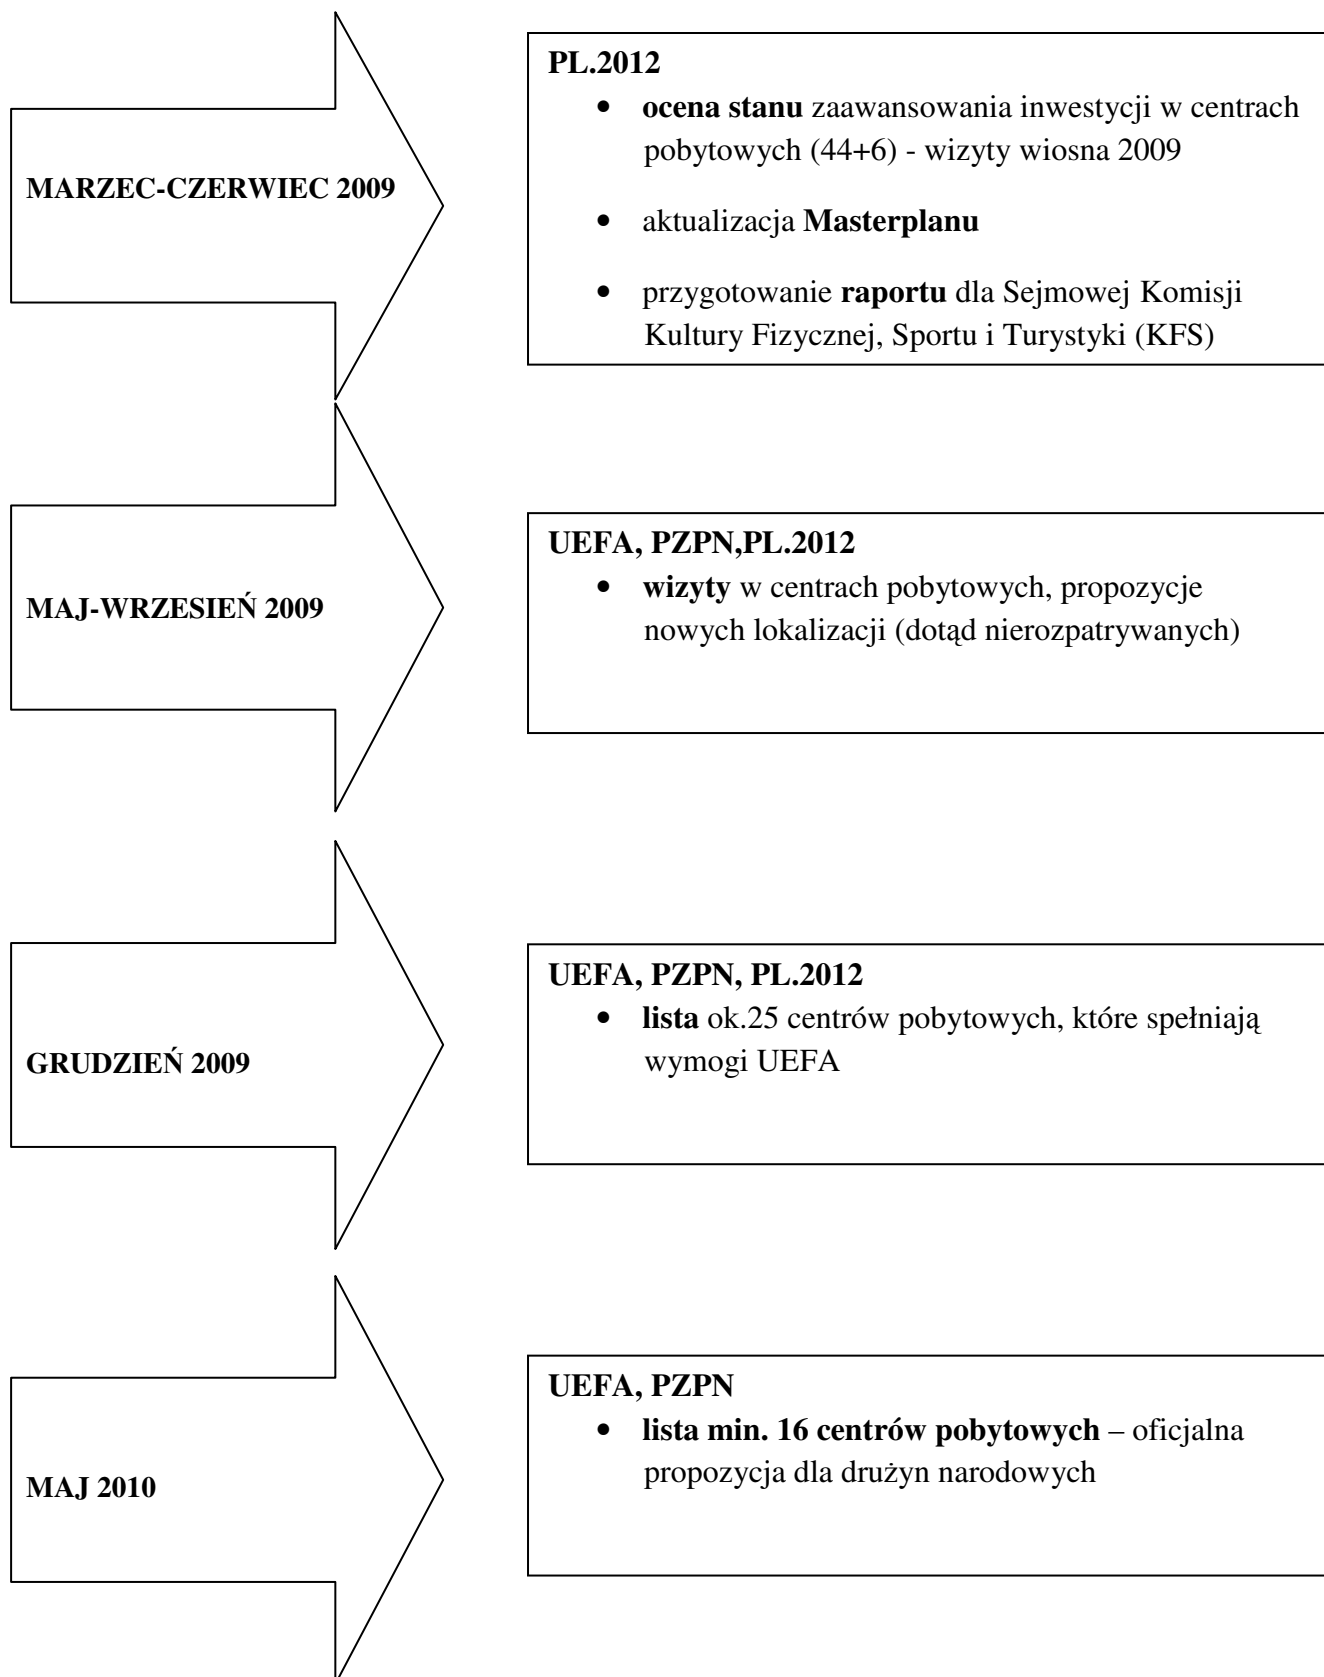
MARZEC-CZERWIEC 2009

PL.2012
- ocena stanu zaawansowania inwestycji w centrach pobytowych (44+6) - wizyty wiosna 2009
- aktualizacja Masterplanu
- przygotowanie raportu dla Sejmowej Komisji Kultury Fizycznej, Sportu i Turystyki (KFS)

MAJ-WRZESIEŃ 2009

UEFA, PZPN,PL.2012
- wizyty w centrach pobytowych, propozycje nowych lokalizacji (dotąd nierozpatrywanych)

GRUDZIEŃ 2009

UEFA, PZPN, PL.2012
- lista ok.25 centrów pobytowych, które spełniają wymogi UEFA

MAJ 2010

UEFA, PZPN
- lista min. 16 centrów pobytowych – oficjalna propozycja dla drużyn narodowych